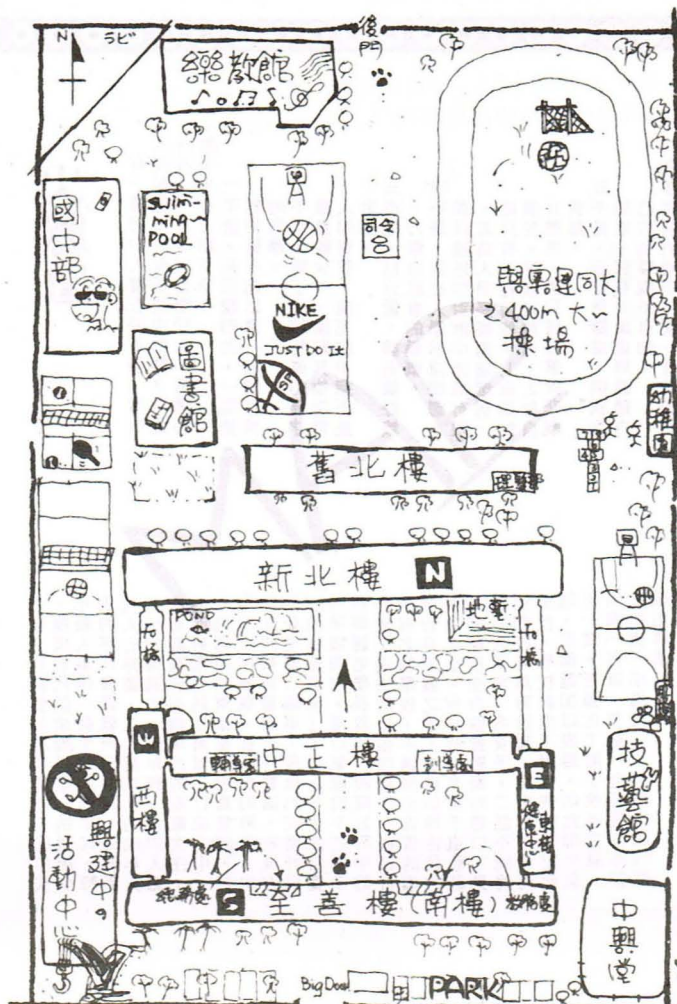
N
ラビ
後門
樂教館
國中部
SWIM-MING POOL
司令台
NIKE
JUST DO It
圖書館
與巨蛋同大之400m 大~操場
幼稚園
舊北樓
新北樓 N
POND
地毯
石梯
石梯
W
西樓
中正樓
E
東樓
健康中心
技藝館
興建中の活動中心
S 至善樓(南樓)
中興堂
Big Door
PARK